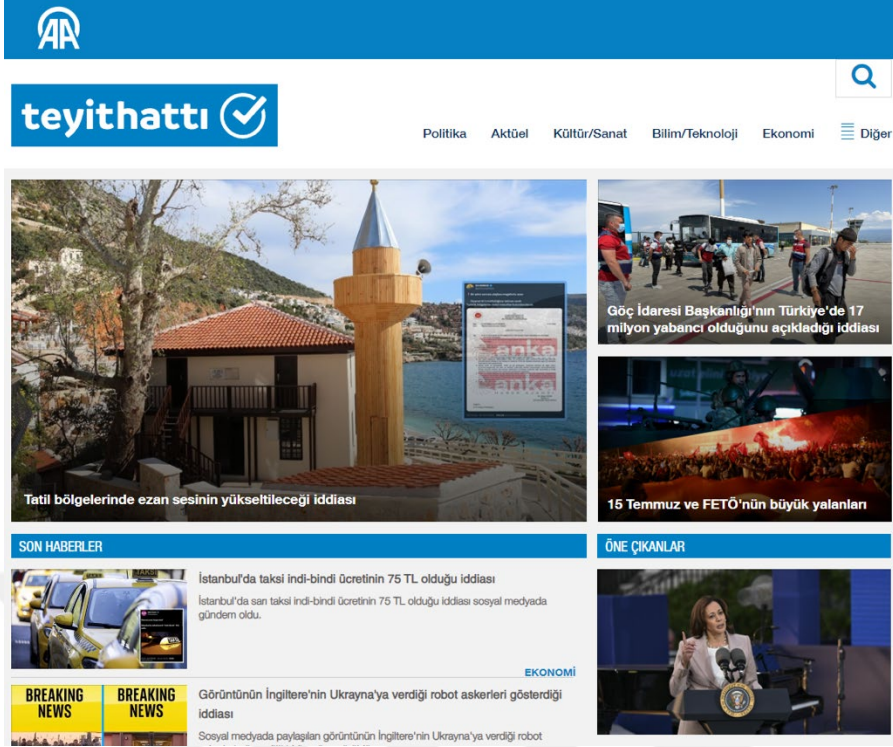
AA

teyithattı

Politika Aktüel Kültür/Sanat Bilim/Teknoloji Ekonomi Diğer

Tatil bölgelerinde ezan sesinin yükseltileceği iddiası

Göç İdaresi Başkanlığı'nın Türkiye'de 17 milyon yabancı olduğunu açıkladığı iddiası

15 Temmuz ve FETÖ'nün büyük yalanları

SON HABERLER

İstanbul'da taksi indi-bindi ücretinin 75 TL olduğu iddiası

İstanbul'da sarı taksi indi-bindi ücretinin 75 TL olduğu iddiası sosyal medyada gündem oldu.

EKONOMİ

BREAKING NEWS BREAKING NEWS

Görüntünün İngiltere'nin Ukrayna'ya verdiği robot askerleri gösterdiği iddiası

Sosyal medyada paylaşılan görüntünün İngiltere'nin Ukrayna'ya verdiği robot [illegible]

ÖNE ÇIKANLAR